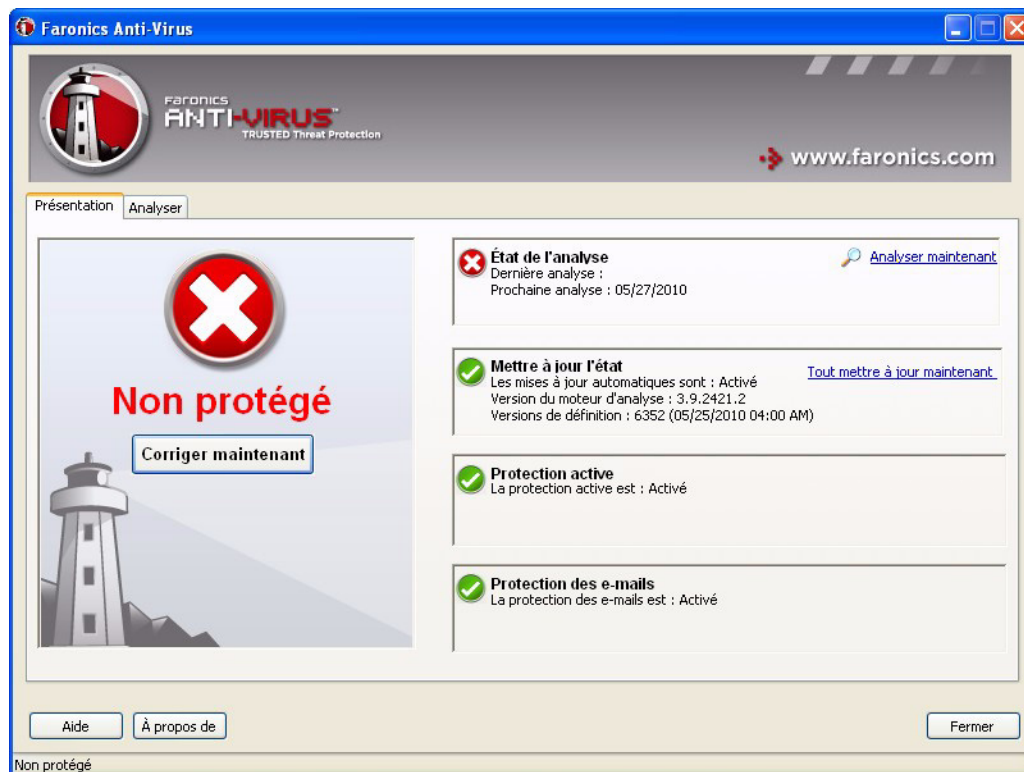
Faronics Anti-Virus

FARONICS
ANTI-VIRUS™
TRUSTED Threat Protection

www.faronics.com

Présentation
Analyser

Non protégé

Corriger maintenant

État de l'analyse
Dernière analyse :
Prochaine analyse : 05/27/2010

Analyser maintenant

Mettre à jour l'état
Les mises à jour automatiques sont : Activé
Version du moteur d'analyse : 3.9.2421.2
Versions de définition : 6352 (05/25/2010 04:00 AM)

Tout mettre à jour maintenant

Protection active
La protection active est : Activé

Protection des e-mails
La protection des e-mails est : Activé

Aide
À propos de
Fermer

Non protégé